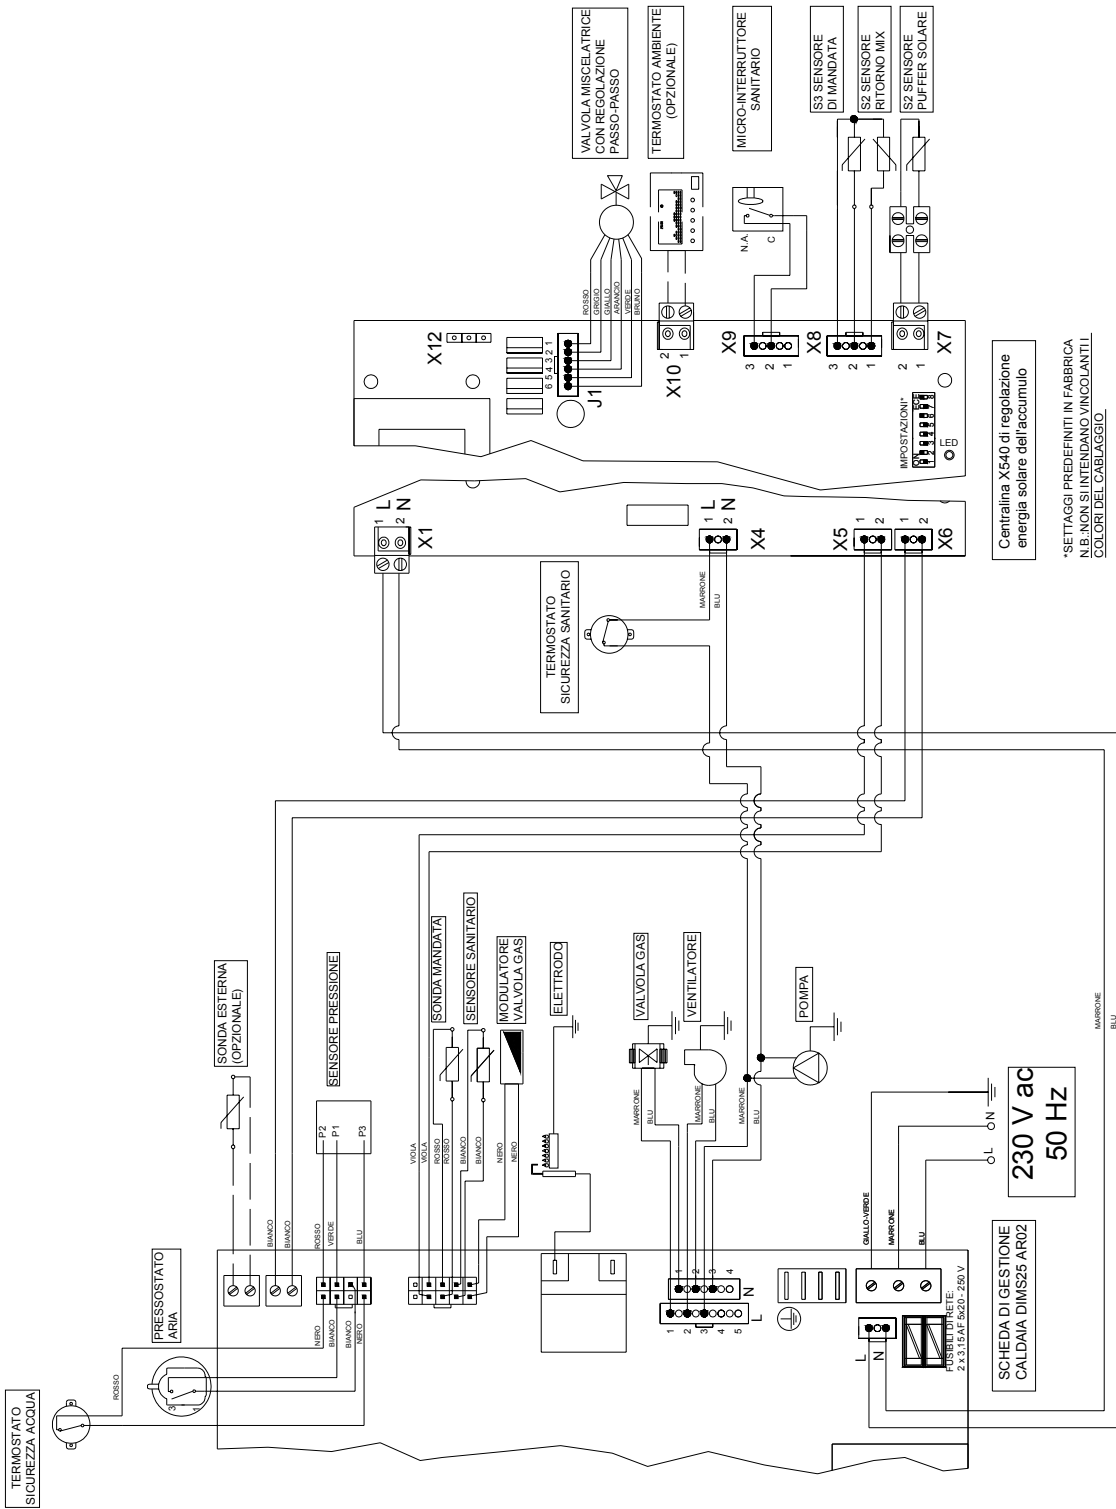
VALVOLA MISCELATRICE CON REGOLAZIONE PASSO-PASSO

TERMOSTATO AMBIENTE (OPZIONALE)

MICRO-INTERRUTTORE SANITARIO

S3 SENSORE DI MANDATA

S2 SENSORE RITORNO MIX

S2 SENSORE PUFFER SOLARE

ROSSO
GRIGIO
GIALLO
ARANCIO
VERDE
BRUNO

N.A.
C

X12
6 5 4 3 2 1
J1
2
1
X10
3 2 1
X9
3 2 1
X8
2 1
X7

IMPOSTAZIONI*
LED

L
N
1
2
X1

L
N
1
2
X4

1 2
X5
1 2
X6

TERMOSTATO SICUREZZA SANITARIO

MARRONE
BLU

Centralina X540 di regolazione energia solare dell'accumulo

*SETTAGGI PREDEFINITI IN FABBRICA
N.B.:NON SI INTENDANO VINCOLANTI I COLORI DEL CABLAGGIO

SONDA ESTERNA (OPZIONALE)

SENSORE PRESSIONE

SONDA MANDATA

SENSORE SANITARIO

MODULATORE VALVOLA GAS

ELETTRODO

VALVOLA GAS

VENTILATORE

POMPA

P2
P1
P3

BIANCO
BIANCO
ROSSO
VERDE
BLU

VIOLA
VIOLA
ROSSO
ROSSO
BIANCO
BIANCO
NERO
NERO

MARRONE
BLU
MARRONE
BLU
MARRONE
BLU

MARRONE
BLU

N
L

230 V ac
50 Hz

GIALLO-VERDE
MARRONE
BLU

PRESSOSTATO ARIA

NERO
BIANCO
BIANCO
NERO

ROSSO

3
1

TERMOSTATO SICUREZZA ACQUA

1
2
3
4
5
L
N

L
N

FUSIBILI DI RETE:
2 x 3,15 AF 5x20 - 250 V

SCHEDA DI GESTIONE CALDAIA DIMS25 AR02